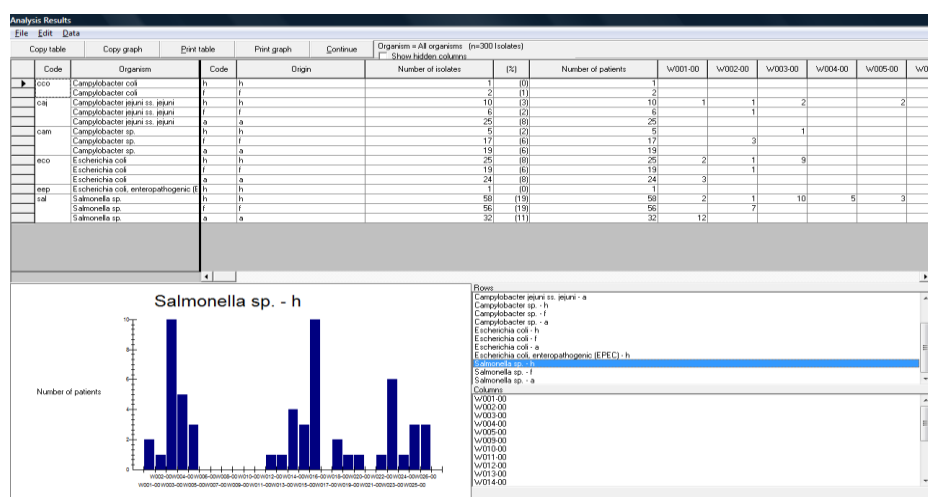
Analysis Results

File Edit Data

Copy table | Copy graph | Print table | Print graph | Continue | Organism = All organisms (n=300 Isolates) | Show hidden columns

| | Code | Organism | Code | Origin | Number of isolates | (%) | Number of patients | W001-00 | W002-00 | W003-00 | W004-00 | W005-00 | W0 |
|---|---|---|---|---|---|---|---|---|---|---|---|---|---|
| ▶ | cco | Campylobacter coli | h | h | 1 | (0) | 1 | | | | | | |
| | | Campylobacter coli | f | f | 2 | (1) | 2 | | | | | | |
| | caj | Campylobacter jejuni ss. jejuni | h | h | 10 | (3) | 10 | 1 | 1 | 2 | | 2 | |
| | | Campylobacter jejuni ss. jejuni | f | f | 6 | (2) | 6 | | 1 | | | | |
| | | Campylobacter jejuni ss. jejuni | a | a | 25 | (8) | 25 | | | | | | |
| | cam | Campylobacter sp. | h | h | 5 | (2) | 5 | | | 1 | | | |
| | | Campylobacter sp. | f | f | 17 | (6) | 17 | | 3 | | | | |
| | | Campylobacter sp. | a | a | 19 | (6) | 19 | | | | | | |
| | eco | Escherichia coli | h | h | 25 | (8) | 25 | 2 | 1 | 9 | | | |
| | | Escherichia coli | f | f | 19 | (6) | 19 | | 1 | | | | |
| | | Escherichia coli | a | a | 24 | (8) | 24 | 3 | | | | | |
| | eep | Escherichia coli, enteropathogenic (E | h | h | 1 | (0) | 1 | | | | | | |
| | sal | Salmonella sp. | h | h | 58 | (19) | 58 | 2 | 1 | 10 | 5 | 3 | |
| | | Salmonella sp. | f | f | 56 | (19) | 56 | | 7 | | | | |
| | | Salmonella sp. | a | a | 32 | (11) | 32 | 12 | | | | | |

Salmonella sp. - h

Number of patients

W001-00 W002-00 W003-00 W004-00 W005-00 W006-00 W007-00 W008-00 W009-00 W010-00 W011-00 W012-00 W013-00 W014-00 W015-00 W016-00 W017-00 W018-00 W019-00 W020-00 W021-00 W022-00 W023-00 W024-00 W025-00 W026-00

Rows
Campylobacter jejuni ss. jejuni - a
Campylobacter sp. - h
Campylobacter sp. - f
Campylobacter sp. - a
Escherichia coli - h
Escherichia coli - f
Escherichia coli - a
Escherichia coli, enteropathogenic (EPEC) - h
Salmonella sp. - h
Salmonella sp. - f
Salmonella sp. - a

Columns
W001-00
W002-00
W003-00
W004-00
W005-00
W009-00
W010-00
W011-00
W012-00
W013-00
W014-00